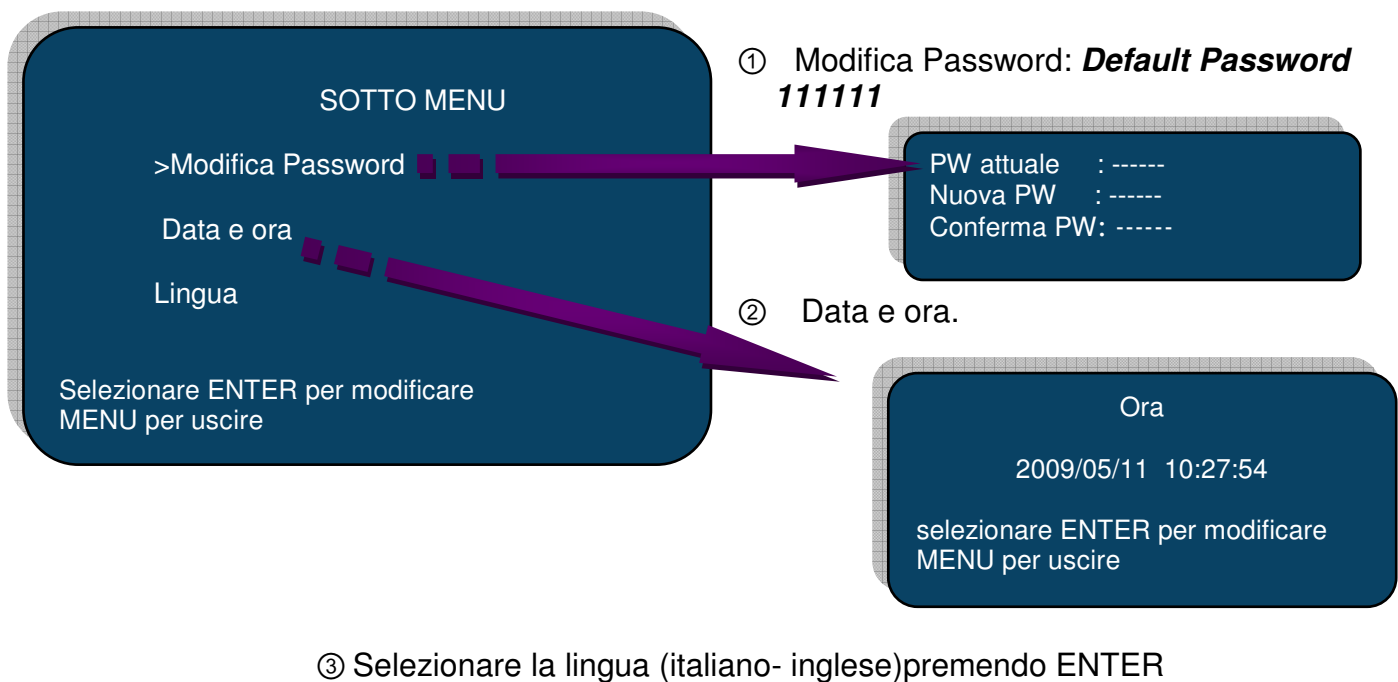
SOTTO MENU

>Modifica Password

Data e ora

Lingua

Selezionare ENTER per modificare
MENU per uscire

① Modifica Password: ***Default Password 111111***

PW attuale : ------
Nuova PW : ------
Conferma PW: ------

② Data e ora.

Ora

2009/05/11 10:27:54

selezionare ENTER per modificare
MENU per uscire

③ Selezionare la lingua (italiano- inglese)premendo ENTER